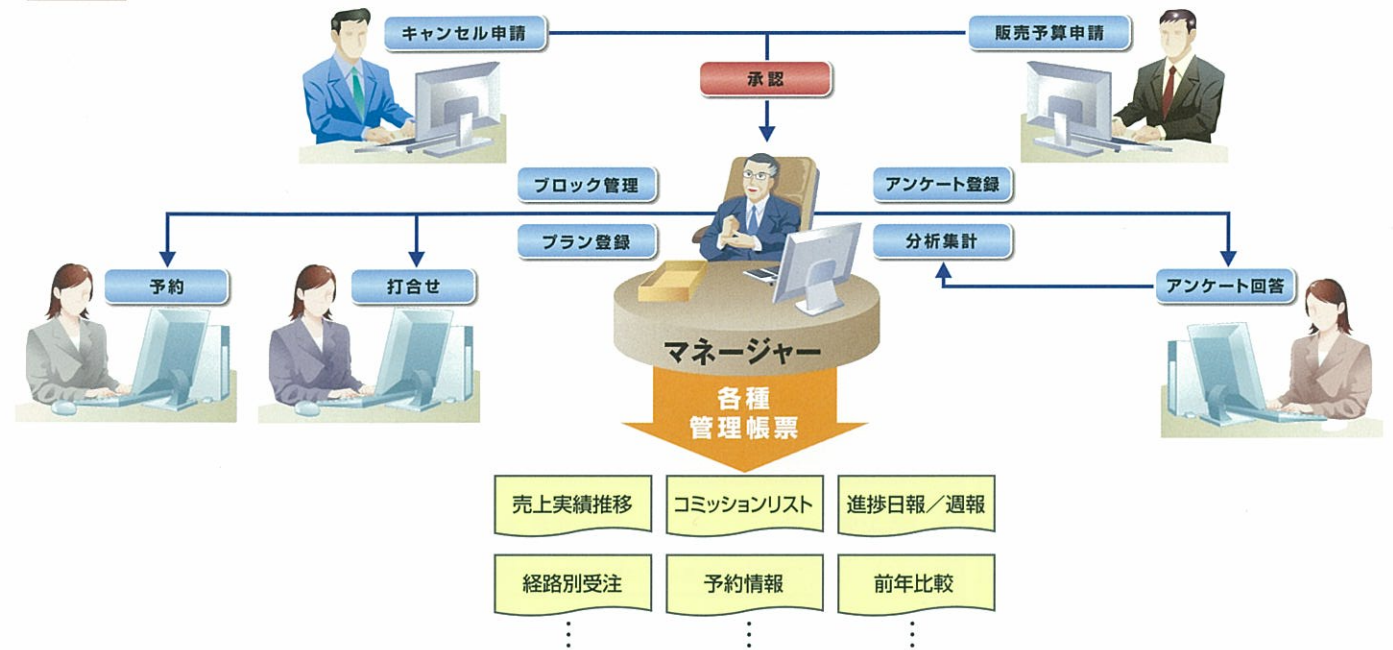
キャンセル申請

販売予算申請

承認

ブロック管理

アンケート登録

プラン登録

分析集計

予約

打合せ

アンケート回答

マネージャー

各種
管理帳票

売上実績推移

コミッションリスト

進捗日報／週報

経路別受注

予約情報

前年比較

⋮

⋮

⋮